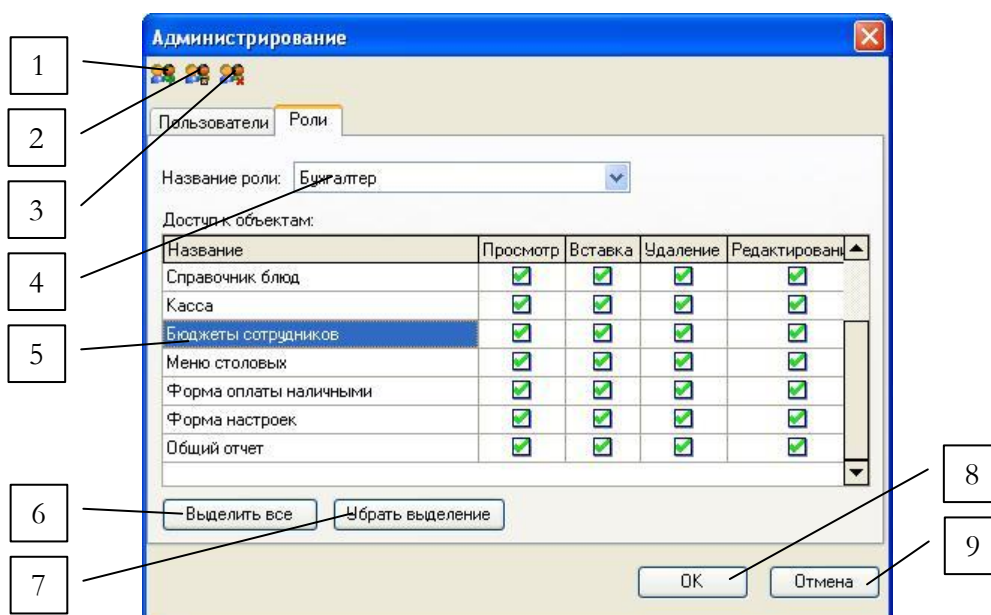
Администрирование

1

2

3

4

5

6

7

8

9

Пользователи | Роли

Название роли: Бухгалтер

Доступ к объектам:

| Название | Просмотр | Вставка | Удаление | Редактировани |
|---|---|---|---|---|
| Справочник блюд | ☑ | ☑ | ☑ | ☑ |
| Касса | ☑ | ☑ | ☑ | ☑ |
| Бюджеты сотрудников | ☑ | ☑ | ☑ | ☑ |
| Меню столовых | ☑ | ☑ | ☑ | ☑ |
| Форма оплаты наличными | ☑ | ☑ | ☑ | ☑ |
| Форма настроек | ☑ | ☑ | ☑ | ☑ |
| Общий отчет | ☑ | ☑ | ☑ | ☑ |

Выделить все

Убрать выделение

OK

Отмена